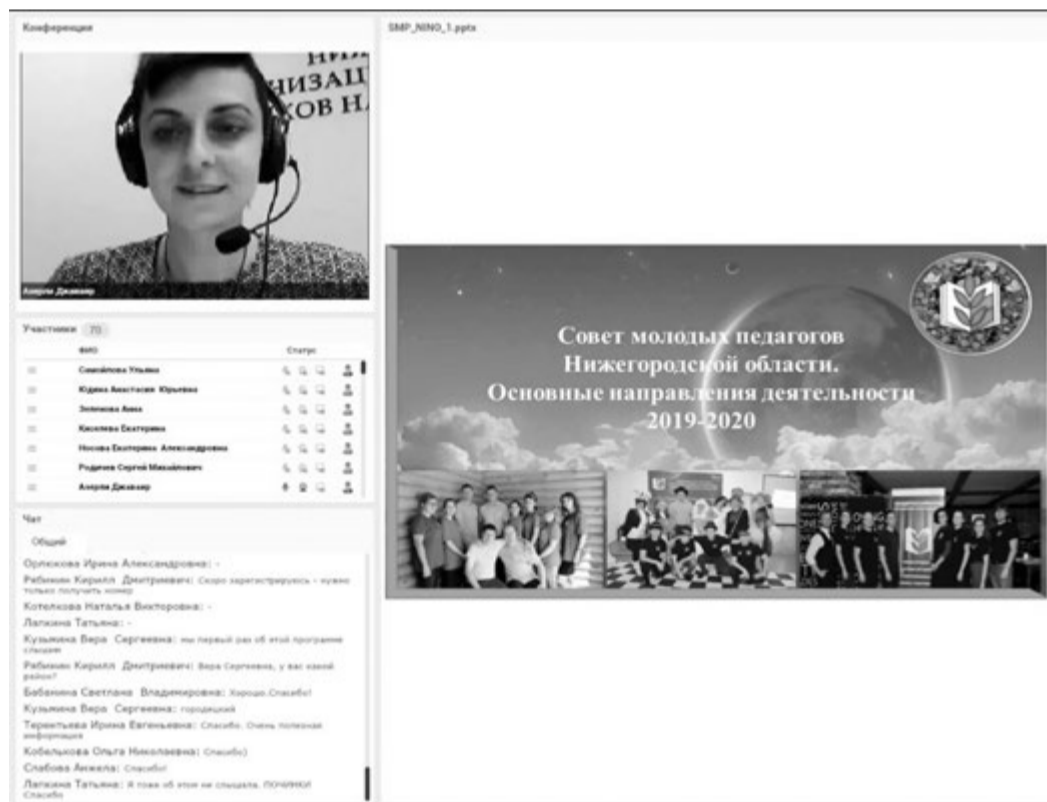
Конференция

SMP_NINO_1.pptx

Анерли Джамиер

Участники 70

ФИО

Статус

Самойлова Ульяна

Юдина Анастасия Юрьевна

Зеленова Анна

Киселева Екатерина

Носова Екатерина Александровна

Родинов Сергей Михайлович

Анерли Джамиер

Чат

Общий

Орлюкова Ирина Александровна: -

Рябинин Кирилл Дмитриевич: Скоро зарегистрируюсь - нужно только получить номер

Котелкова Наталья Викторовна: -

Лапкина Татьяна: -

Кузьмина Вера Сергеевна: мы первый раз об этой программе слышим

Рябинин Кирилл Дмитриевич: Вера Сергеевна, у вас какой район?

Бабанина Светлана Владимировна: Хорошо.Спасибо!

Кузьмина Вера Сергеевна: городецкий

Терентьева Ирина Евгеньевна: Спасибо. Очень полезная информация

Кобелькова Ольга Николаевна: Спасибо)

Слабова Анжела: Спасибо!

Лапкина Татьяна: Я тоже об этом не слышала. ПОЧИНКИ Спасибо

Совет молодых педагогов Нижегородской области.
Основные направления деятельности
2019-2020